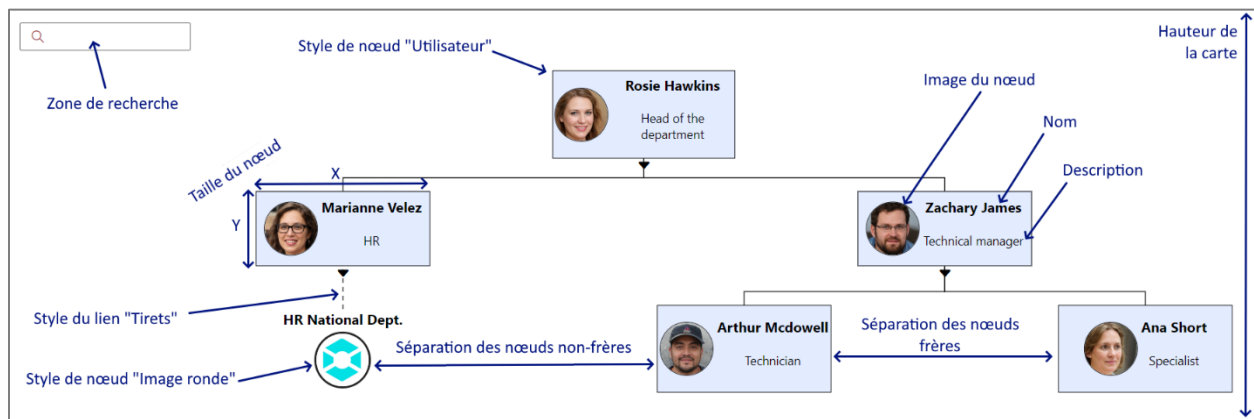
Zone de recherche

Style de nœud "Utilisateur"

Rosie Hawkins
Head of the department

Hauteur de la carte

Image du nœud

Nom

Description

Taille du nœud

X

Y

Marianne Velez
HR

Zachary James
Technical manager

Style du lien "Tirets"

HR National Dept.

Séparation des nœuds non-frères

Arthur Mcdowell
Technician

Séparation des nœuds frères

Ana Short
Specialist

Style de nœud "Image ronde"